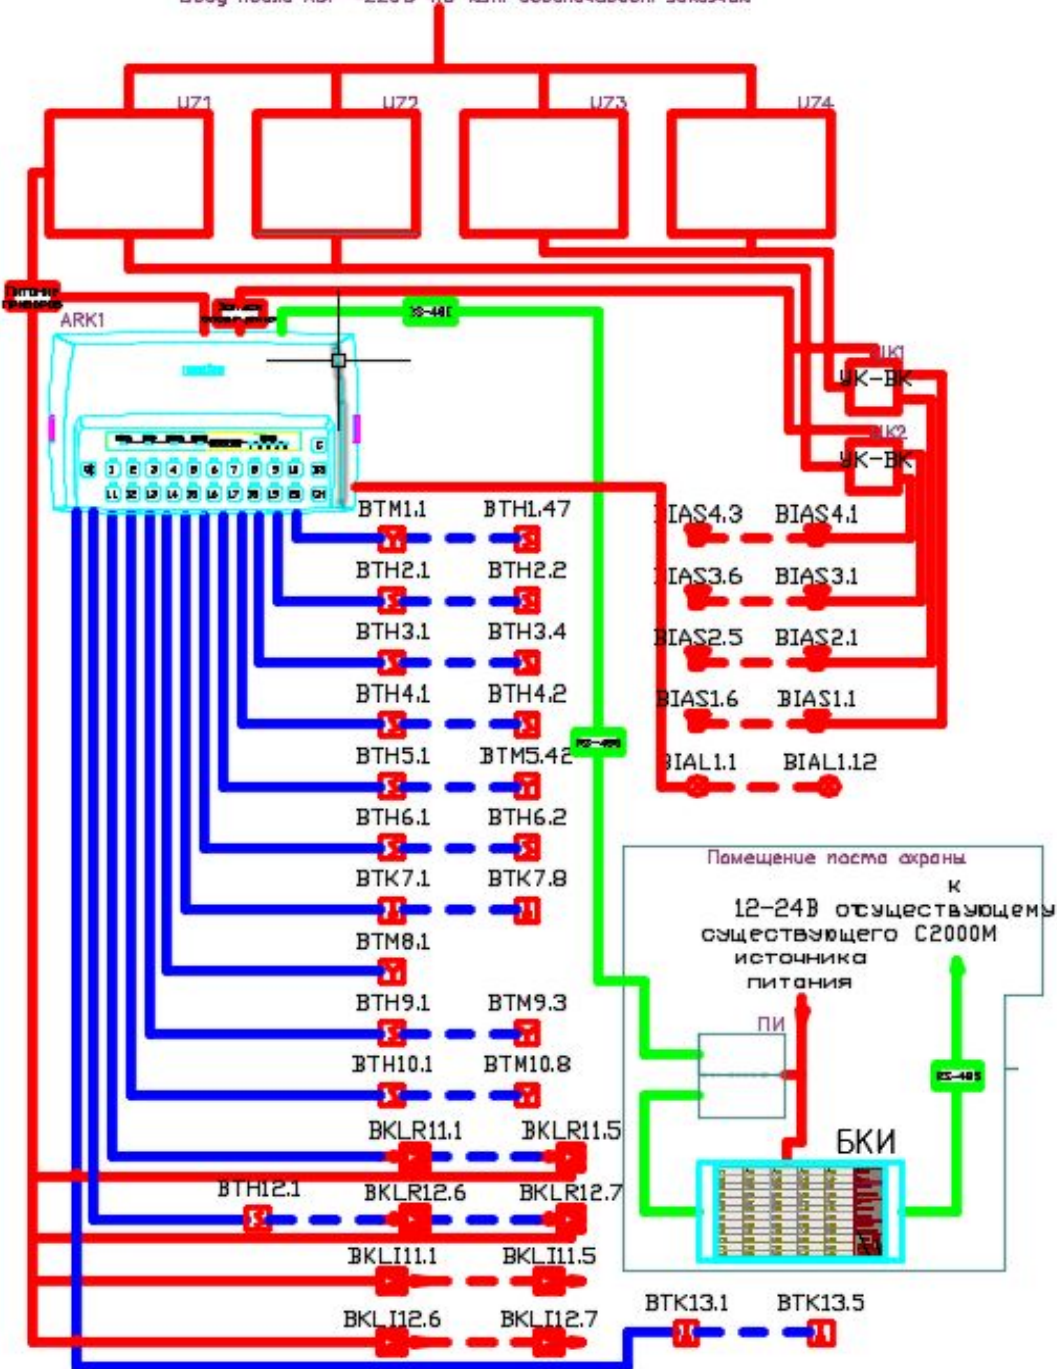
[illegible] 220В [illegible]

UZ1
UZ2
UZ3
UZ4

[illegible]
ARK1
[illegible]
RS-485

UK1
UK-BK
UK2
UK-BK

BTM1.1
BTH1.47
IAS4.3
BIAS4.1
BTH2.1
BTH2.2
IAS3.6
BIAS3.1
BTH3.1
BTH3.4
BIAS2.5
BIAS2.1
BTH4.1
BTH4.2
BIAS1.6
BIAS1.1
RS-485
BTH5.1
BTM5.42
BIAL1.1
BIAL1.12
BTH6.1
BTH6.2
Помещение поста охраны
BTK7.1
BTK7.8
к
12-24В отсуществующему
существующего С2000М
BTM8.1
источника
питания
BTH9.1
BTM9.3
ПИ
BTH10.1
BTM10.8
RS-485
BKLR11.1
BKLR11.5
БКИ
BTH12.1
BKLR12.6
BKLR12.7
BKLI11.1
BKLI11.5
BTK13.1
BTK13.5
BKLI12.6
BKLI12.7